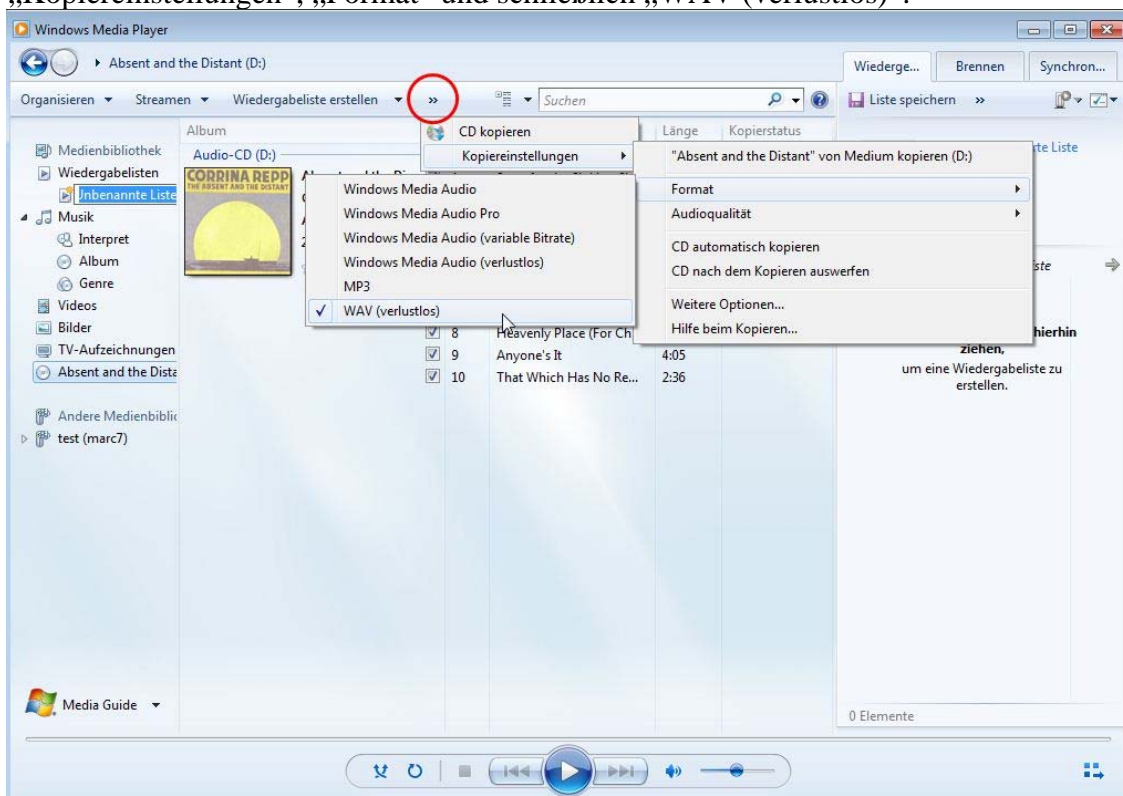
„Kopiereinstellungen“, „Format“ und schließlich „WAV (verlustlos)“.

Windows Media Player

Absent and the Distant (D:)

Wiederge... Brennen Synchron...

Organisieren ▾ Streamen ▾ Wiedergabeliste erstellen ▾ » Suchen

Liste speichern »

Album

Medienbibliothek
Wiedergabelisten
Unbenannte Liste
Musik
Interpret
Album
Genre
Videos
Bilder
TV-Aufzeichnungen
Absent and the Dista

Andere Medienbiblic
test (marc7)

Audio-CD (D:)

CORRINA REPP
THE ABSENT AND THE DISTANT

CD kopieren
Kopiereinstellungen

Länge Kopierstatus

"Absent and the Distant" von Medium kopieren (D:)
Format
Audioqualität
CD automatisch kopieren
CD nach dem Kopieren auswerfen
Weitere Optionen...
Hilfe beim Kopieren...

Windows Media Audio
Windows Media Audio Pro
Windows Media Audio (variable Bitrate)
Windows Media Audio (verlustlos)
MP3
✓ WAV (verlustlos)

| | | | |
|---|---|---|---|
| ☑ | 8 | Heavenly Place (For Ch | |
| ☑ | 9 | Anyone's It | 4:05 |
| ☑ | 10 | That Which Has No Re... | 2:36 |

te Liste

iste

hierhin ziehen, um eine Wiedergabeliste zu erstellen.

Media Guide ▾

0 Elemente